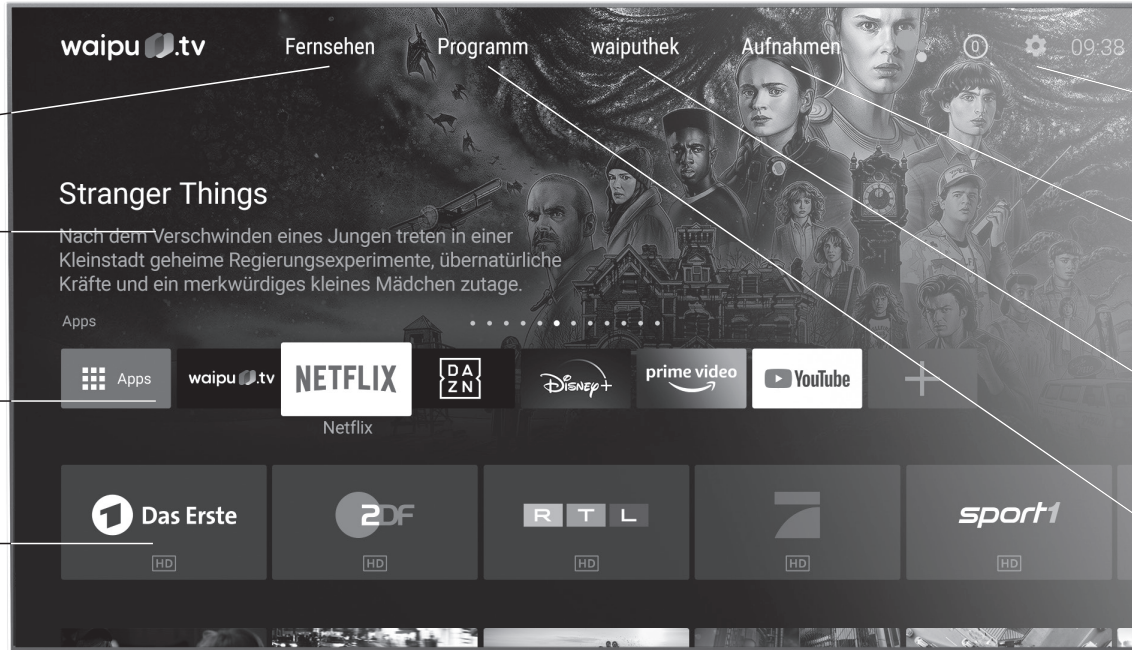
waipu.tv Fernsehen Programm waiputhek Aufnahmen 0 09:38

Stranger Things

Nach dem Verschwinden eines Jungen treten in einer Kleinstadt geheime Regierungsexperimente, übernatürliche Kräfte und ein merkwürdiges kleines Mädchen zutage.

Apps

Apps waipu.tv NETFLIX DAZN Disney+ prime video YouTube

Netflix

Das Erste HD

ZDF HD

RTL HD

HD

sport1 HD